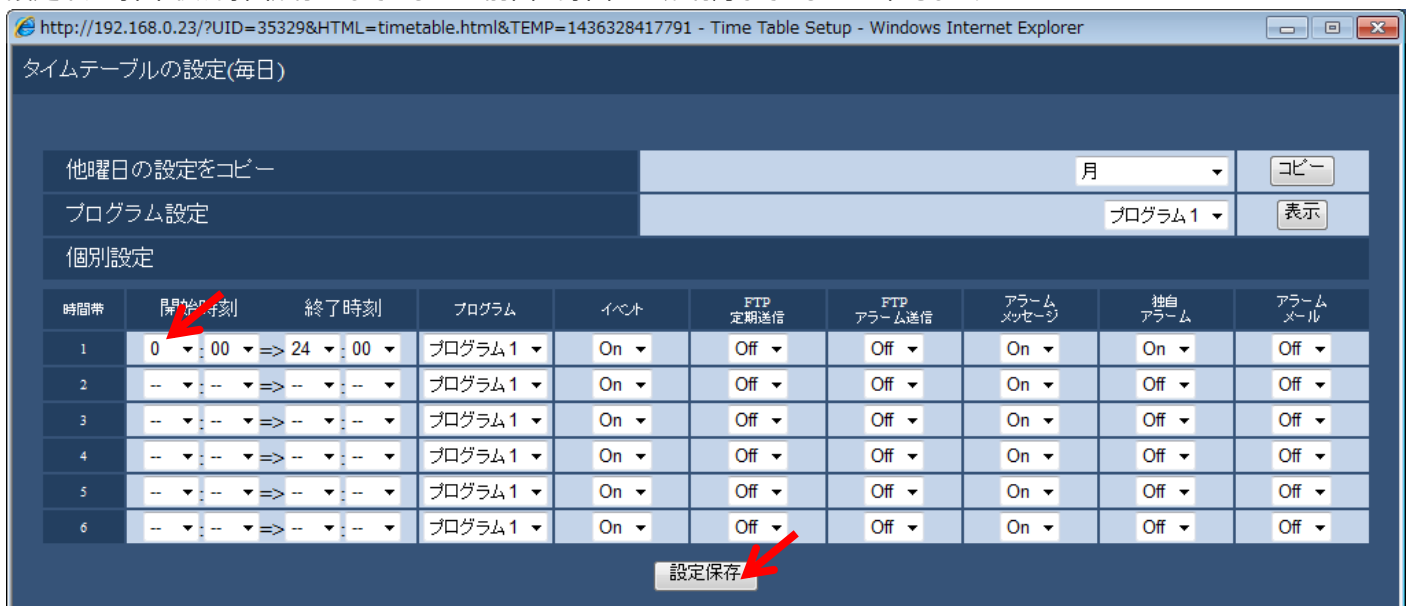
http://192.168.0.23/?UID=35329&HTML=timetable.html&TEMP=1436328417791 - Time Table Setup - Windows Internet Explorer

タイムテーブルの設定(毎日)

| 他曜日の設定をコピー | 月 | コピー |
|---|---|---|
| プログラム設定 | プログラム１ | 表示 |
| 個別設定 | | |

| 時間帯 | 開始時刻 | 終了時刻 | プログラム | イベント | FTP 定期送信 | FTP アラーム送信 | アラーム メッセージ | 独自 アラーム | アラーム メール |
|---|---|---|---|---|---|---|---|---|---|
| 1 | 0 : 00 | => 24 : 00 | プログラム１ | On | Off | Off | On | On | Off |
| 2 | -- : -- | => -- : -- | プログラム１ | On | Off | Off | On | Off | Off |
| 3 | -- : -- | => -- : -- | プログラム１ | On | Off | Off | On | Off | Off |
| 4 | -- : -- | => -- : -- | プログラム１ | On | Off | Off | On | Off | Off |
| 5 | -- : -- | => -- : -- | プログラム１ | On | Off | Off | On | Off | Off |
| 6 | -- : -- | => -- : -- | プログラム１ | On | Off | Off | On | Off | Off |

設定保存